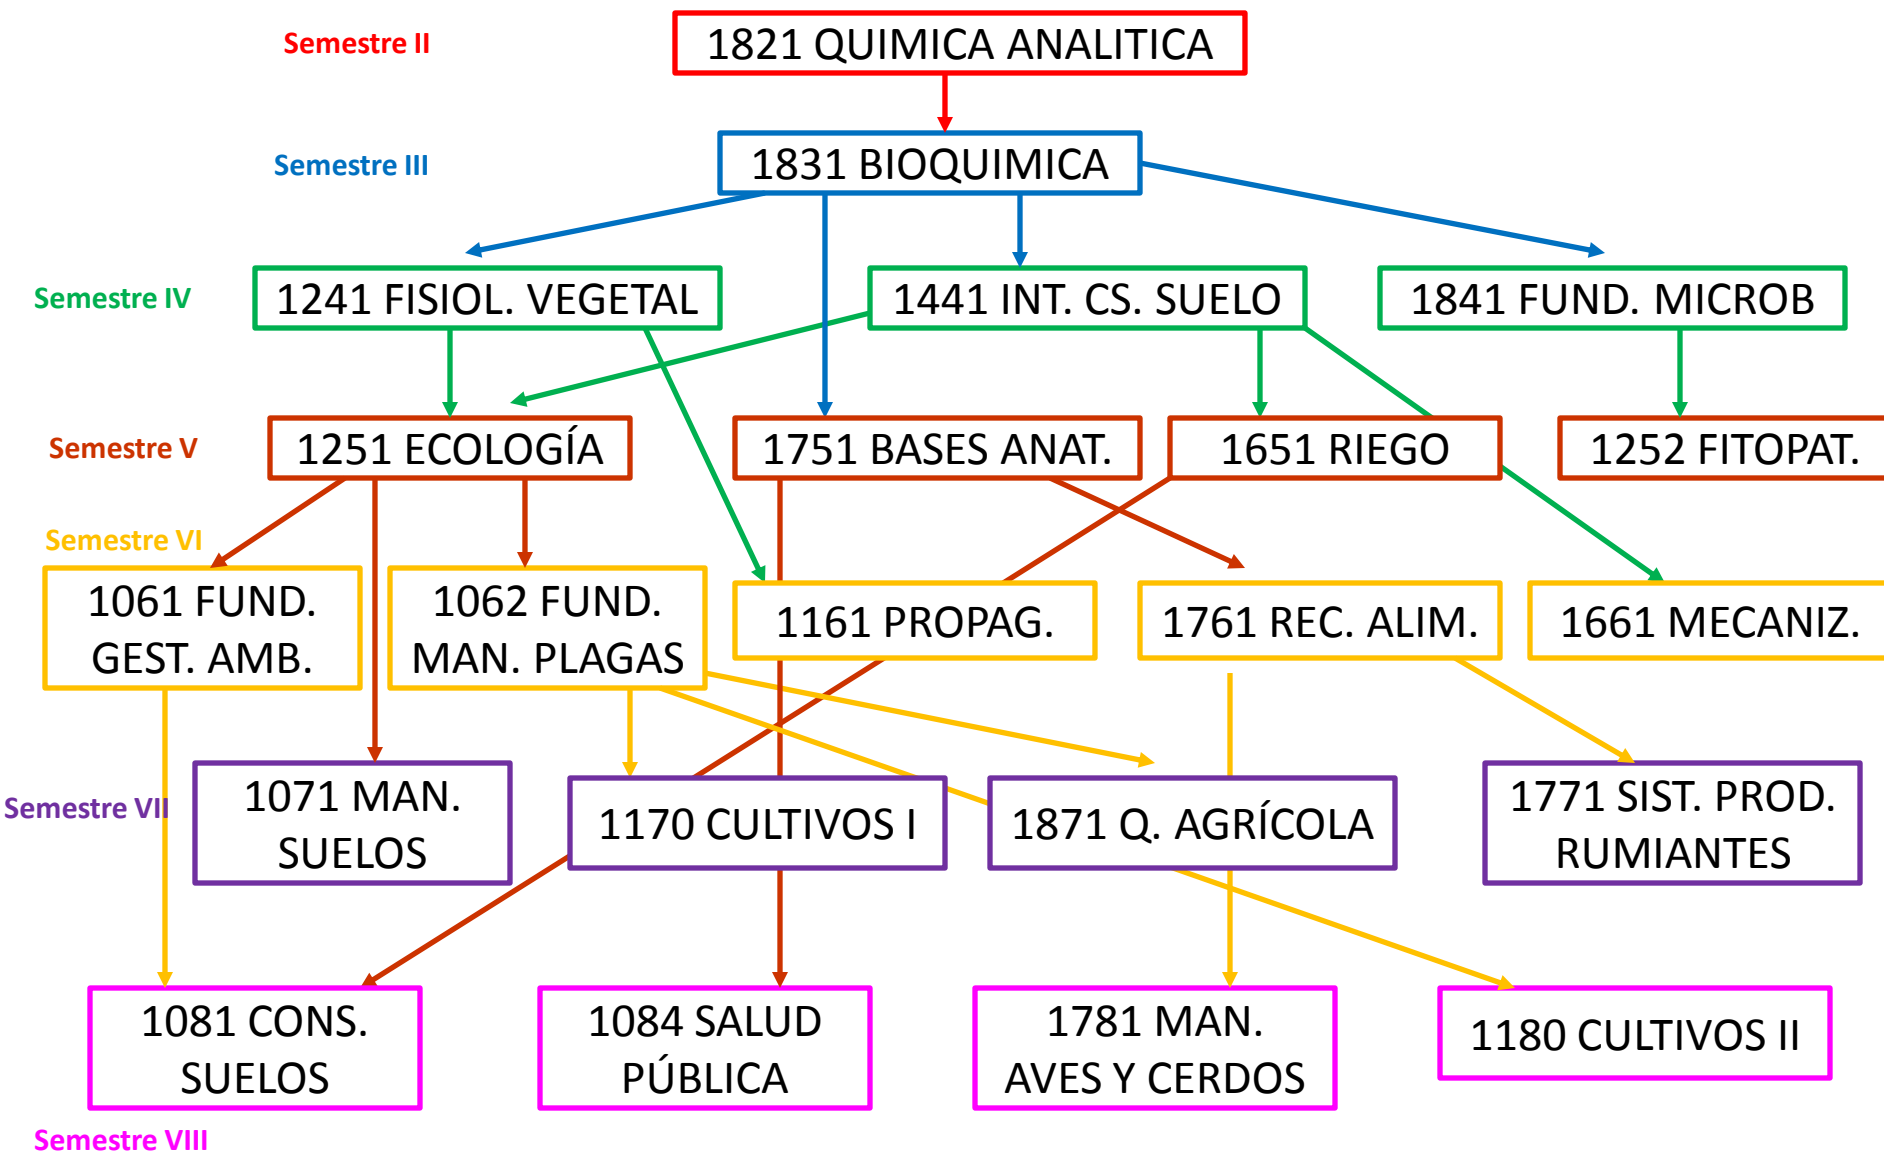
Semestre II
1821 QUIMICA ANALITICA

Semestre III
1831 BIOQUIMICA

Semestre IV
1241 FISIOL. VEGETAL
1441 INT. CS. SUELO
1841 FUND. MICROB

Semestre V
1251 ECOLOGÍA
1751 BASES ANAT.
1651 RIEGO
1252 FITOPAT.

Semestre VI
1061 FUND. GEST. AMB.
1062 FUND. MAN. PLAGAS
1161 PROPAG.
1761 REC. ALIM.
1661 MECANIZ.

Semestre VII
1071 MAN. SUELOS
1170 CULTIVOS I
1871 Q. AGRÍCOLA
1771 SIST. PROD. RUMIANTES

1081 CONS. SUELOS
1084 SALUD PÚBLICA
1781 MAN. AVES Y CERDOS
1180 CULTIVOS II
Semestre VIII